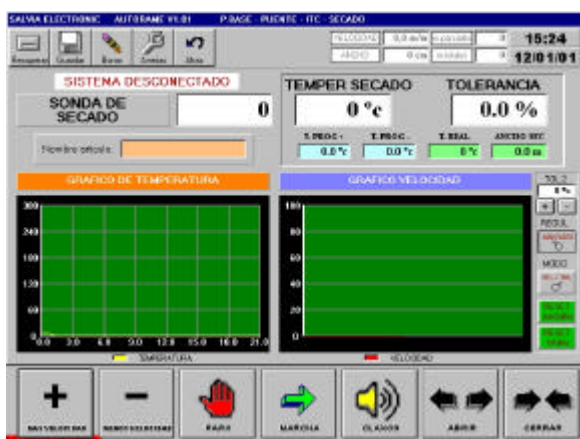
SALVIA ELECTRONIC AUTORAME V1.01 P.BASE - PUENTE - ITC - SECADO

Recuperar Guardar Borrar Averias Menu

VELOCIDAD 0,0 m/m m.pasada 0
ANCHO 0 cm m.totales 0

15:24
12/01/01

SISTEMA DESCONECTADO

SONDA DE SECADO 0

Nombre articulo:

TEMPER SECADO 0 °c
TOLERANCIA 0.0 %

T. PROG - 0.0 °c
T. PROG - 0.0 °c
T. REAL 0 °c
ANCHO SEC 0.0 m

GRAFICO DE TEMPERATURA

300
240
180
120
60
0.0 3.0 6.0 9.0 12.0 15.0 18.0 21.0

TEMPERATURA

GRAFICO VELOCIDAD

100
80
60
40
20

VELOCIDAD

TOL.2
0 %
+ -
REGUL
MANUAL
MODO
MARCHA

+ MAS VELOCIDAD
- MENOS VELOCIDAD
PARO
MARCHA
CLAXON
ABRIR
CERRAR